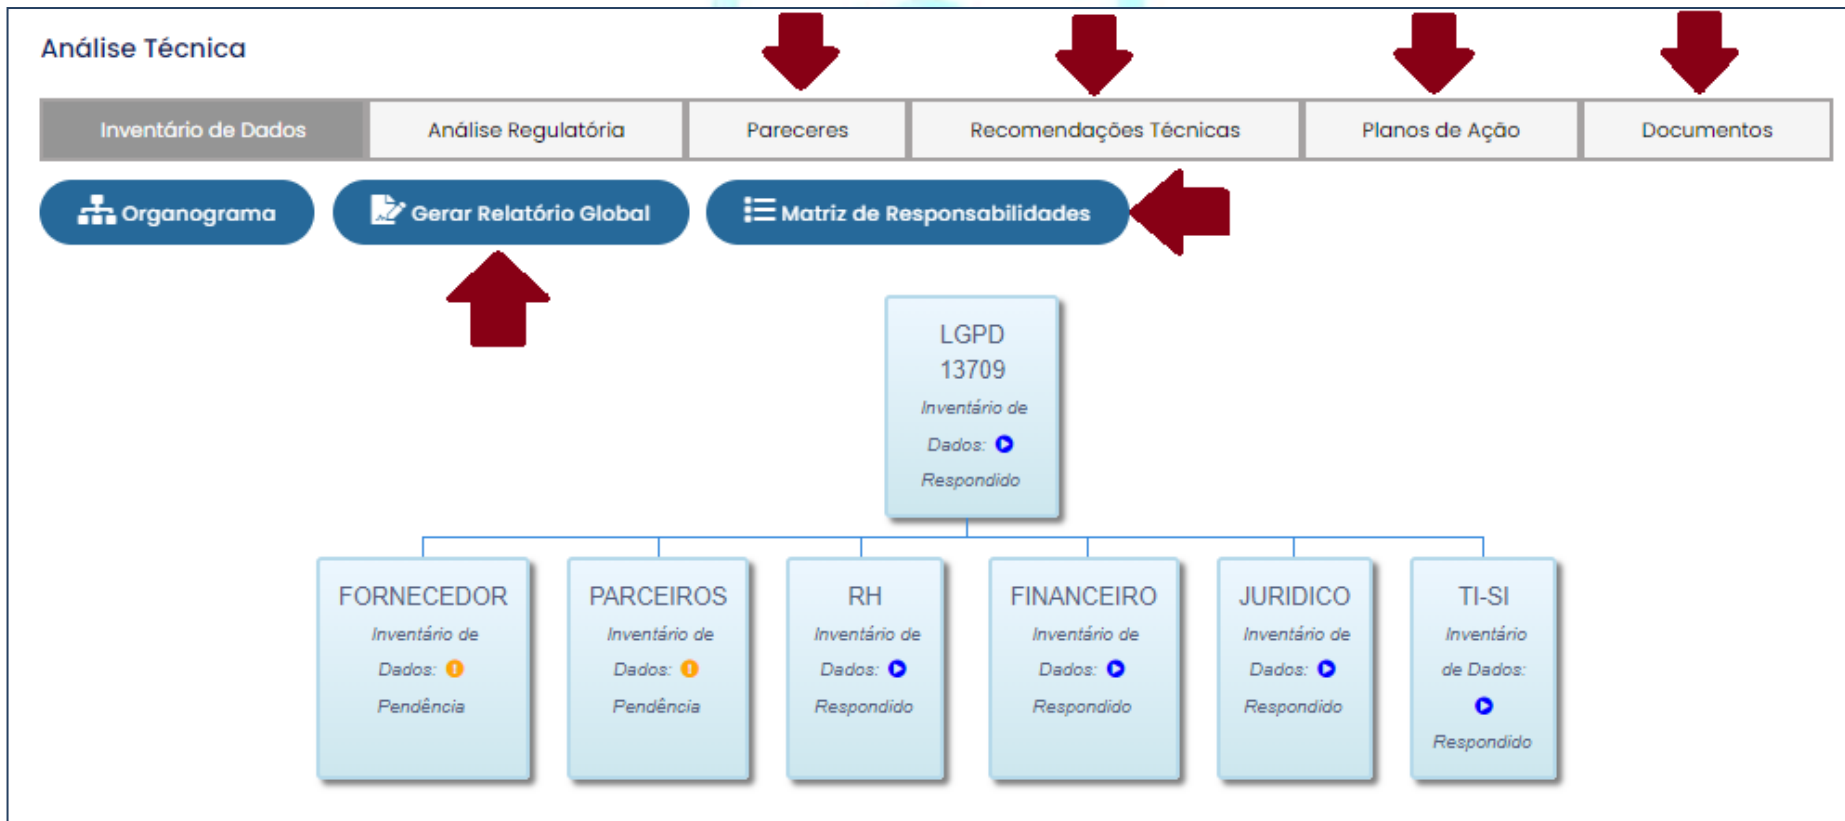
Análise Técnica

Inventário de Dados | Análise Regulatória | Pareceres | Recomendações Técnicas | Planos de Ação | Documentos

Organograma
Gerar Relatório Global
Matriz de Responsabilidades

LGPD 13709
Inventário de Dados: Respondido

FORNECEDOR
Inventário de Dados: Pendência

PARCEIROS
Inventário de Dados: Pendência

RH
Inventário de Dados: Respondido

FINANCEIRO
Inventário de Dados: Respondido

JURIDICO
Inventário de Dados: Respondido

TI-SI
Inventário de Dados: Respondido